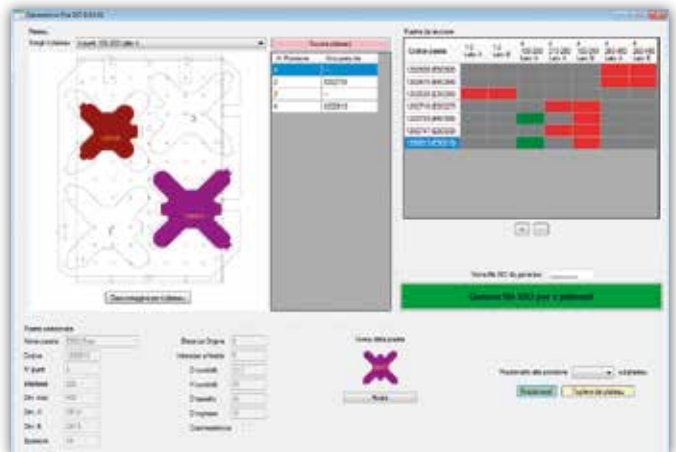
Pallets

Scegli il plateau

Scarica immagine per il plateau

Posizione

Nuovo plateau

Pezzi da lavorare

Codice pezzo

Numero ISO da generare

Genera file ISO per il plateau

Pezzo selezionato

Nome pezzo

Codice

N. pezzi

Materiale

Dim. max

Dim. X

Dim. Y

Spessore

Icona della pezza

Ruota

Posizionare alla posizione

Rimuovi

Togli tutto da plateau